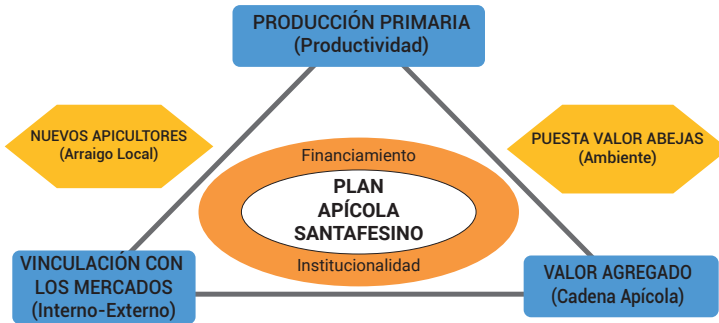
PRODUCCIÓN PRIMARIA
(Productividad)

NUEVOS APICULTORES
(Arraigo Local)

PUESTA VALOR ABEJAS
(Ambiente)

Financiamiento

PLAN
APÍCOLA
SANTAFESINO

Institucionalidad

VINCULACIÓN CON
LOS MERCADOS
(Interno-Externo)

VALOR AGREGADO
(Cadena Apícola)